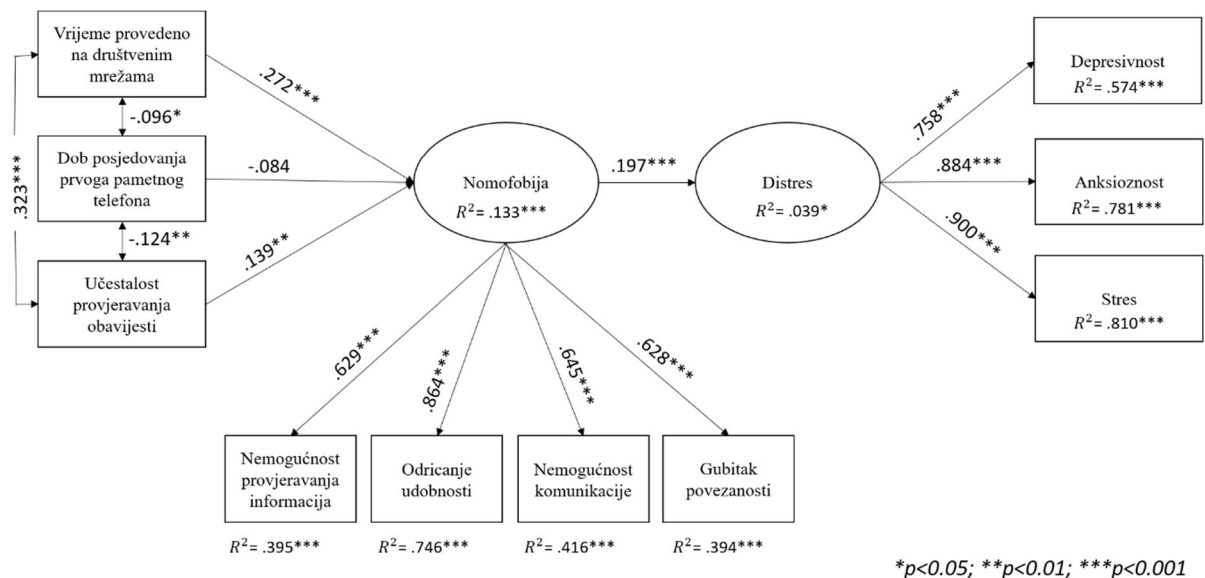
Vrijeme provedeno na društvenim mrežama

-.096*

Dob posjedovanja prvoga pametnog telefona

-.124**

Učestalost provjeravanja obavijesti

.323***

.272***

-.084

.139**

Nomofobija
$R^2$= .133***

.197***

Distres
$R^2$= .039*

.758***

.884***

.900***

Depresivnost
$R^2$= .574***

Anksioznost
$R^2$= .781***

Stres
$R^2$= .810***

.629***

.864***

.645***

.628***

Nemogućnost provjeravanja informacija

Odricanje udobnosti

Nemogućnost komunikacije

Gubitak povezanosti

$R^2$= .395***

$R^2$= .746***

$R^2$= .416***

$R^2$= .394***

*p<0.05; **p<0.01; ***p<0.001